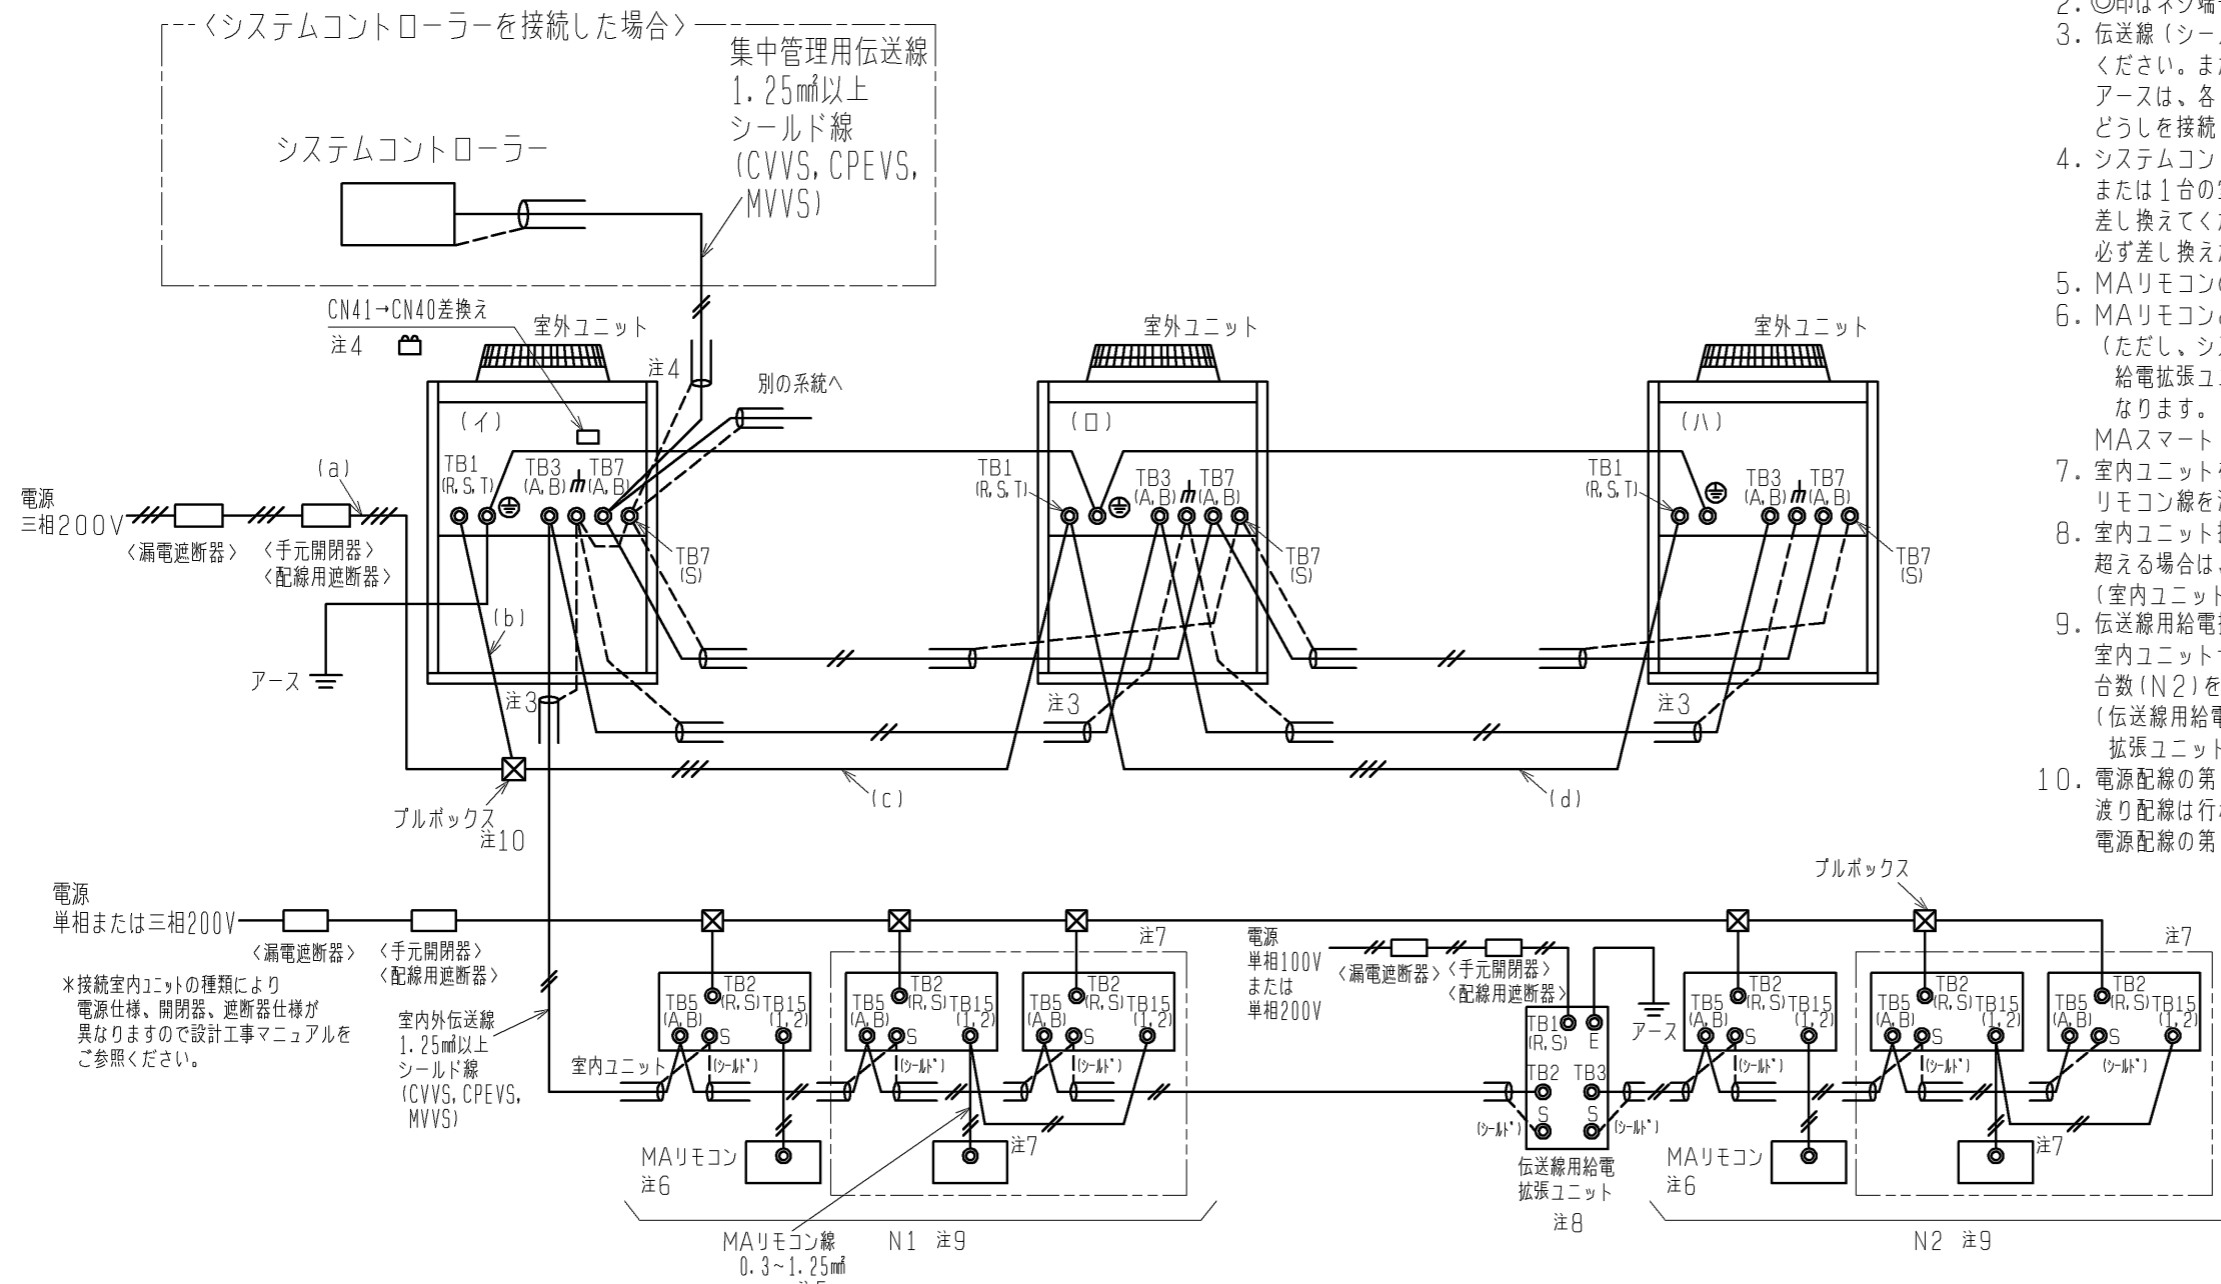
〈システムコントローラーを接続した場合〉

集中管理用伝送線
1.25㎟以上
シールド線
(CVVS, CPEVS,
MVVS)

システムコントローラー

CN41→CN40差換え
注4

室外ユニット
注4
別の系統へ
(イ)
TB1
(R, S, T)
TB3
(A, B)
TB7
(A, B)
TB7
(S)

室外ユニット
(ロ)
TB1
(R, S, T)
TB3
(A, B)
TB7
(A, B)
TB7
(S)

室外ユニット
(ハ)
TB1
(R, S, T)
TB3
(A, B)
TB7
(A, B)
TB7
(S)

電源
三相200V
(a)
〈漏電遮断器〉
〈手元開閉器〉
〈配線用遮断器〉
(b)
アース
注3
注3
注3
(c)
(d)
プルボックス
注10

2. ◎印はネジ端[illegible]
3. 伝送線(シー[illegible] ください。ま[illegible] アースは、各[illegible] どうしを接続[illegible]
4. システムコン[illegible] または1台の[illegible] 差し換えてく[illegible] 必ず差し換え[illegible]
5. MAリモコン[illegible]
6. MAリモコン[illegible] (ただし、シ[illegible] 給電拡張ユ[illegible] なります。 MAスマート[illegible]
7. 室内ユニット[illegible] リモコン線を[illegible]
8. 室内ユニット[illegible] 超える場合は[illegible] (室内ユニット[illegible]
9. 伝送線用給電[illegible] 室内ユニット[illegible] 台数(N2)を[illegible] (伝送線用給電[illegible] 拡張ユニット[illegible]
10. 電源配線の第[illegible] 渡り配線は行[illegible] 電源配線の第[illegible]

プルボックス

電源
単相または三相200V
〈漏電遮断器〉
〈手元開閉器〉
〈配線用遮断器〉
*接続室内ユニットの種類により電源仕様、開閉器、遮断器仕様が異なりますので設計工事マニュアルをご参照ください。

室内外伝送線
1.25㎟以上
シールド線
(CVVS, CPEVS,
MVVS)

室内ユニット
TB5 (A, B)
TB2 (R, S)
TB15 (1, 2)
S
(シールド)

MAリモコン
注6
注7
注7

電源
単相100V
または
単相200V
〈漏電遮断器〉
〈手元開閉器〉
〈配線用遮断器〉
アース
TB1 (R, S)
E
TB2
TB3
S
S
(シールド)
(シールド)
伝送線用給電
拡張ユニット
注8

MAリモコン
注6
注7
注7

MAリモコン線
0.3~1.25㎟
N1 注9
N2 注9